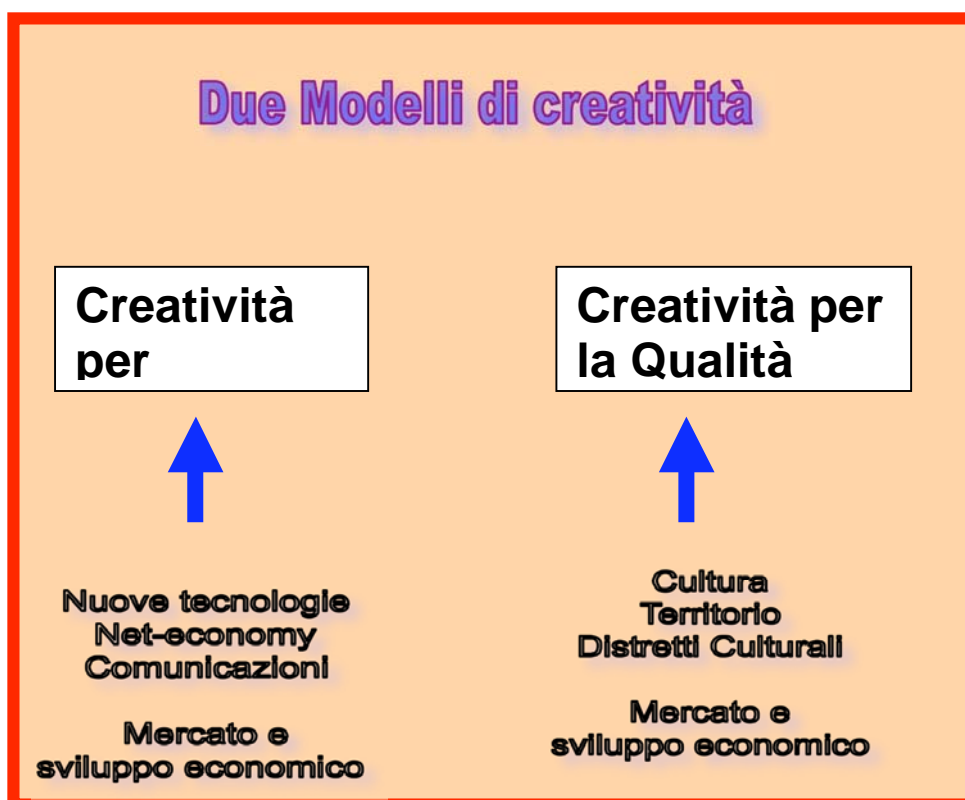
Due Modelli di creatività

Creatività per

Creatività per la Qualità

Nuove tecnologie
Net-economy
Comunicazioni

Mercato e
sviluppo economico

Cultura
Territorio
Distretti Culturali

Mercato e
sviluppo economico